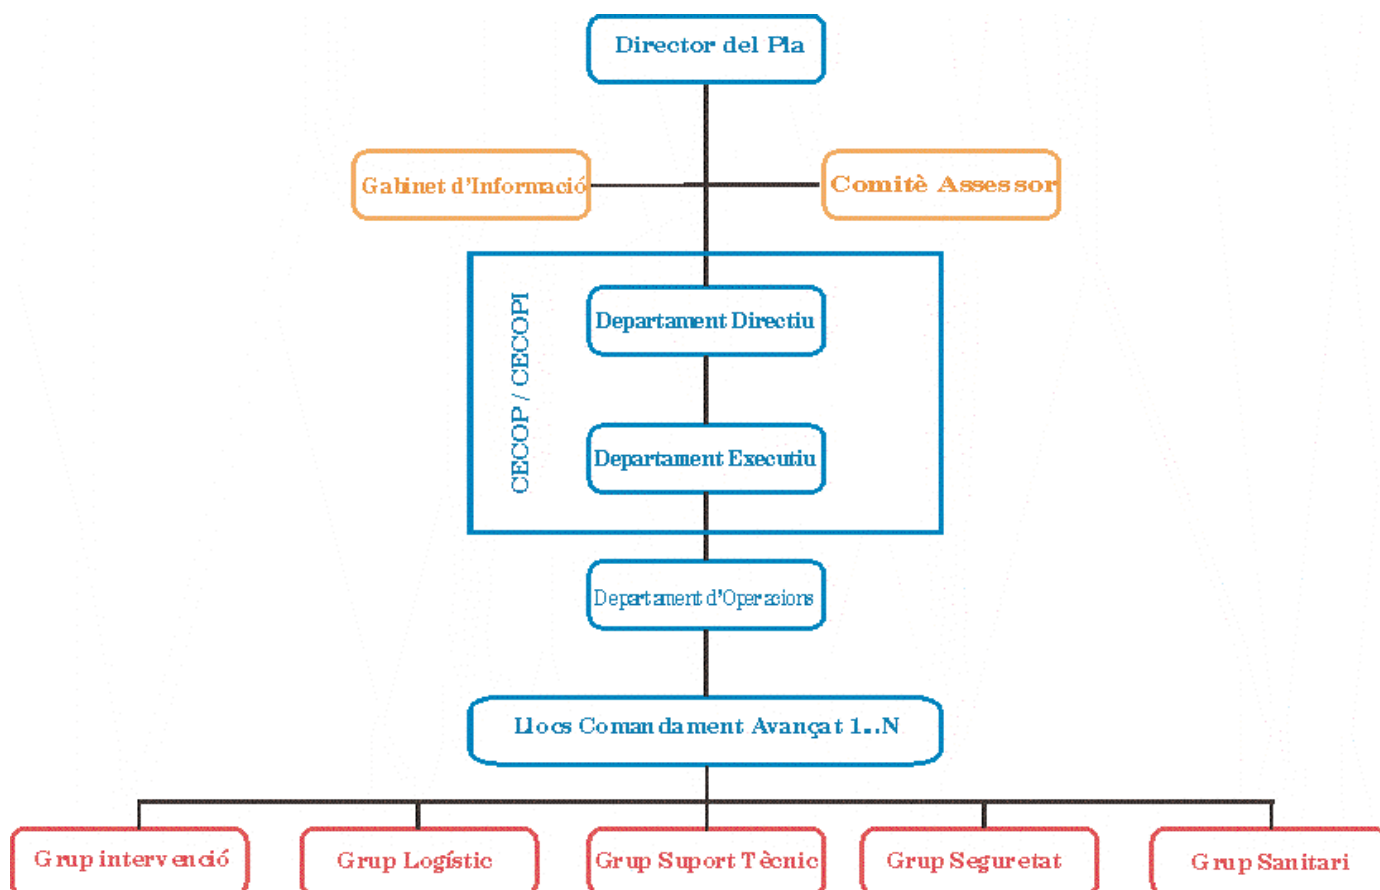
Director del Pla

Gabinet d'Informació

Comitè Assessor

CECOP / CECOPI

Departament Directiu

Departament Executiu

Departament d'Operacions

Llocs Comandament Avançat 1..N

Grup intervenció

Grup Logístic

Grup Suport Tècnic

Grup Seguretat

Grup Sanitari